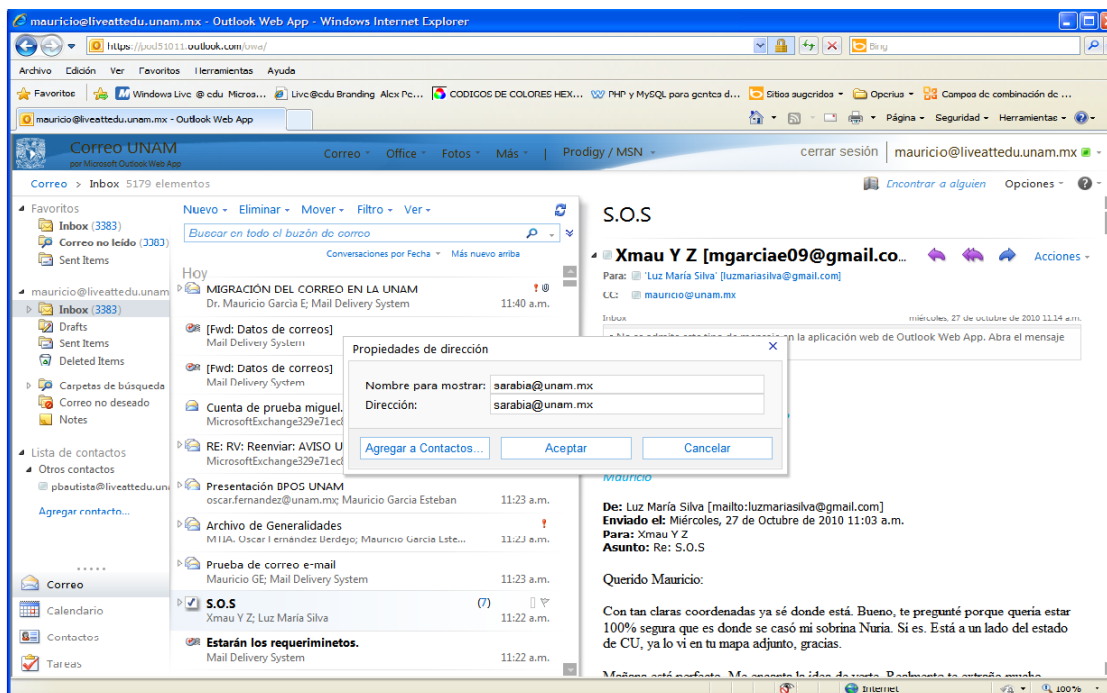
mauricio@liveattedu.unam.mx - Outlook Web App - Windows Internet Explorer

https://pod51011.outlook.com/owa/

Bing

Archivo Edición Ver Favoritos Herramientas Ayuda

Favoritos | Windows Live @ edu Micros... | Live@edu Branding Alex Pe... | CODIGOS DE COLORES HEX... | PHP y MySQL para gentes d... | Sitios sugeridos | Opcrius | Campos de combinación de c...

mauricio@liveattedu.unam.mx - Outlook Web App

Página ▾ Seguridad ▾ Herramientas ▾

Correo UNAM
por Microsoft Outlook Web App

Correo ▾ Office ▾ Fotos ▾ Más ▾ | Prodigy / MSN ▾

cerrar sesión | mauricio@liveattedu.unam.mx

Correo > Inbox 5179 elementos

Encontrar a alguien Opciones ▾

Favoritos
Inbox (3383)
Correo no leído (3383)
Sent Items

mauricio@liveattedu.unam
Inbox (3383)
Drafts
Sent Items
Deleted Items

Carpetas de búsqueda
Correo no deseado
Notes

Lista de contactos
Otros contactos
pbautista@liveattedu.un

Agregar contacto...

Correo
Calendario
Contactos
Tareas

Nuevo ▾ Eliminar ▾ Mover ▾ Filtro ▾ Ver ▾

Buscar en todo el buzón de correo

Conversaciones por Fecha ▾ Más nuevo arriba

Hoy

MIGRACIÓN DEL CORREO EN LA UNAM
Dr. Mauricio García E; Mail Delivery System 11:40 a.m.

[Fwd: Datos de correos]
Mail Delivery System

[Fwd: Datos de correos]
Mail Delivery System

Cuenta de prueba miguel.
MicrosoftExchange329e71ec

RE: RV: Reenviar: AVISO U
MicrosoftExchange329e71ec

Presentación BPOS UNAM
oscar.fernandez@unam.mx; Mauricio Garcia Esteban 11:23 a.m.

Archivo de Generalidades
MTIA. Oscar Fernández Berdejo; Mauricio Garcia Este... 11:23 a.m.

Prueba de correo e-mail
Mauricio GE; Mail Delivery System 11:23 a.m.

S.O.S (7)
Xmau Y Z; Luz María Silva 11:22 a.m.

Estarán los requeriminetos.
Mail Delivery System 11:22 a.m.

S.O.S

Xmau Y Z [mgarciae09@gmail.co...

Acciones ▾

Para: 'Luz María Silva' [luzmariasilva@gmail.com]
CC: mauricio@unam.mx

Inbox miércoles, 27 de octubre de 2010 11:14 a.m.

No se admite este tipo de mensaje en la aplicación web de Outlook Web App. Abra el mensaje

Propiedades de dirección

Nombre para mostrar: sarabia@unam.mx
Dirección: sarabia@unam.mx

Agregar a Contactos... Aceptar Cancelar

Mauricio

De: Luz María Silva [mailto:luzmariasilva@gmail.com]
Enviado el: Miércoles, 27 de Octubre de 2010 11:03 a.m.
Para: Xmau Y Z
Asunto: Re: S.O.S

Querido Mauricio:

Con tan claras coordenadas ya sé donde está. Bueno, te pregunté porque quería estar 100% segura que es donde se casó mi sobrina Nuria. Si es. Está a un lado del estado de CU, ya lo vi en tu mapa adjunto, gracias.

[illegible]

Internet 100%